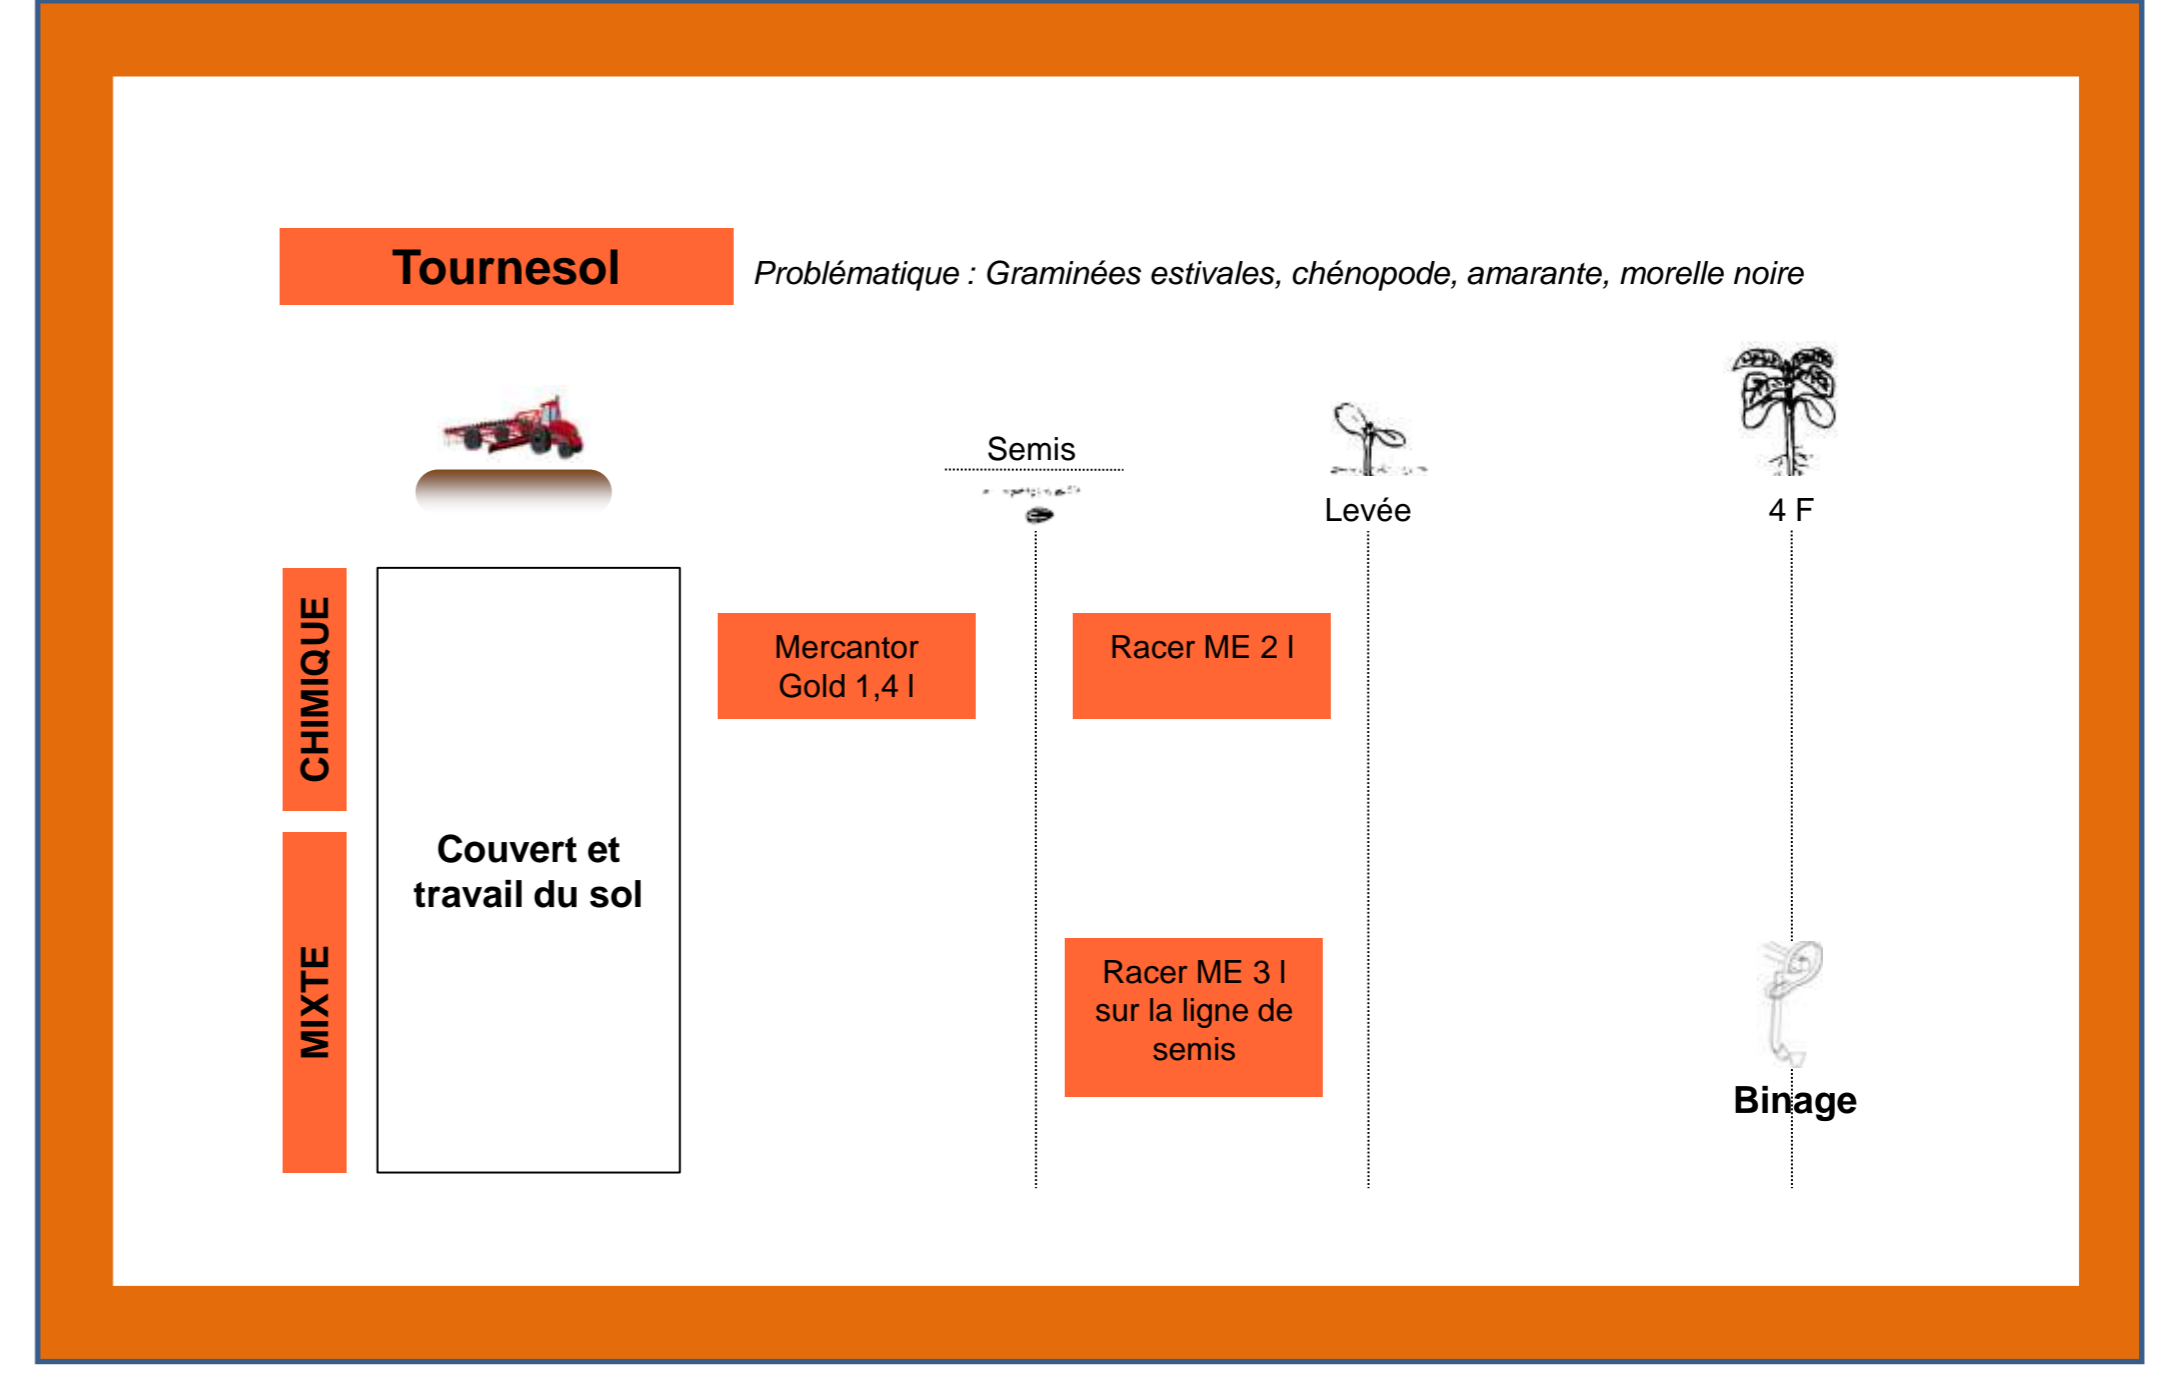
Tournesol

Problématique : Graminées estivales, chénopode, amarante, morelle noire

Semis

Levée

4 F

CHIMIQUE

MIXTE

Couvert et travail du sol

Mercantor Gold 1,4 l

Racer ME 2 l

Racer ME 3 l sur la ligne de semis

Binage